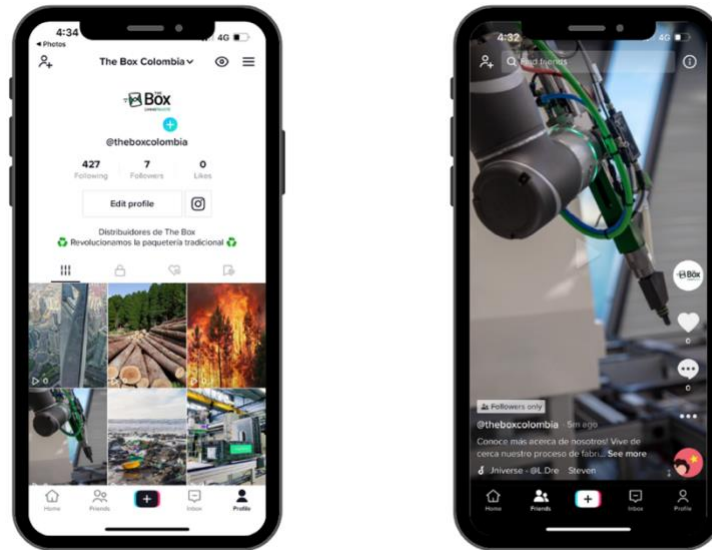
4:34
◂ Photos
4G
The Box Colombia
The Box
@theboxcolombia
427
Following
7
Followers
0
Likes
Edit profile
Distribuidores de The Box
♻ Revolucionamos la paquetería tradicional ♻
0
Home
Friends
Inbox
Profile

4:32
4G
Find friends
The Box
0
0
Followers only
@theboxcolombia · 5m ago
Conoce más acerca de nosotros! Vive de cerca nuestro proceso de fabri... See more
Jniverse - @L.Dre Steven
Home
Friends
Inbox
Profile